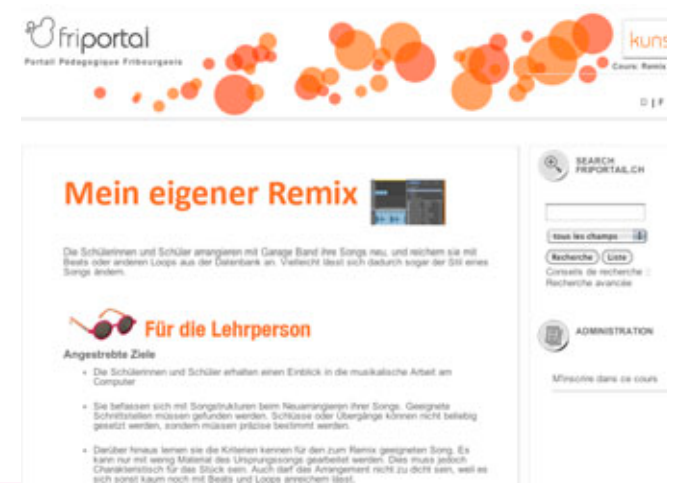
friportal
Portail Pédagogique Fribourgeois

kuns
Cours: Remix

D | F

Mein eigener Remix

Die Schülerinnen und Schüler arrangieren mit Garage Band ihre Songs neu, und reichern sie mit Beats oder anderen Loops aus der Datenbank an. Vielleicht lässt sich dadurch sogar der Stil eines Songs ändern.

Für die Lehrperson

Angestrebte Ziele

- Die Schülerinnen und Schüler erhalten einen Einblick in die musikalische Arbeit am Computer
- Sie befassen sich mit Songstrukturen beim Neuarrangieren ihrer Songs. Geeignete Schnittstellen müssen gefunden werden. Schlüsse oder Übergänge können nicht beliebig gesetzt werden, sondern müssen präzise bestimmt werden.
- Darüber hinaus lernen sie die Kriterien kennen für den zum Remix geeigneten Song. Es kann nur mit wenig Material des Ursprungssongs gearbeitet werden. Dies muss jedoch Charakteristisch für das Stück sein. Auch darf das Arrangement nicht zu dicht sein, weil es sich sonst kaum noch mit Beats und Loops anreichern lässt.

SEARCH FRIPORTAIL.CH

tous les champs
Recherche
Liste
Conseils de recherche
Recherche avancée

ADMINISTRATION

M'inscrire dans ce cours